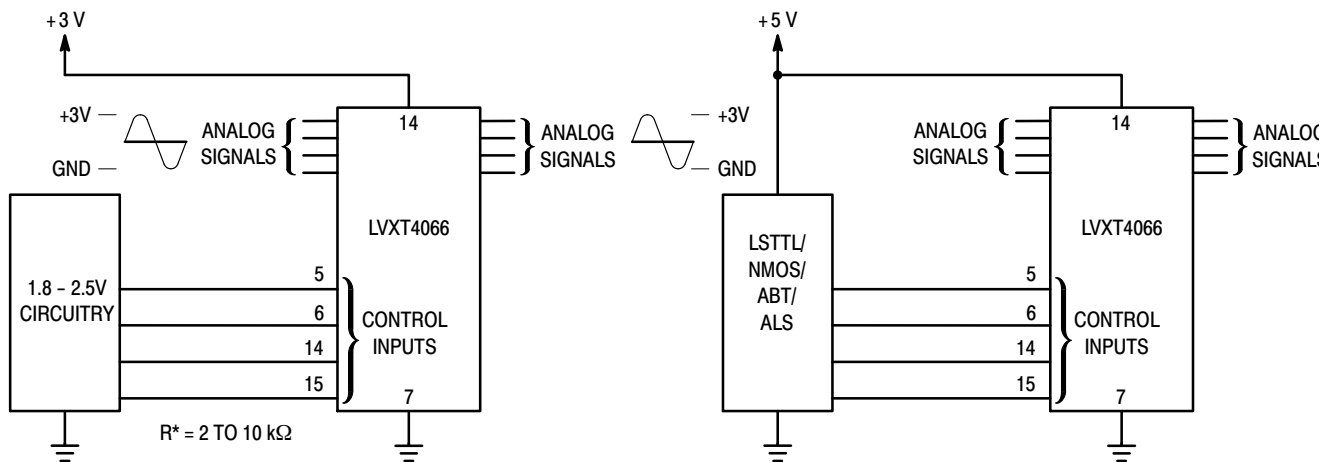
+3 V

+3V

GND

ANALOG SIGNALS

14

ANALOG SIGNALS

LVXT4066

1.8 – 2.5V CIRCUITRY

5

6

14

15

CONTROL INPUTS

7

R* = 2 TO 10 kΩ

+5 V

+3V

GND

ANALOG SIGNALS

14

ANALOG SIGNALS

LSTTL/ NMOS/ ABT/ ALS

LVXT4066

5

6

14

15

CONTROL INPUTS

7